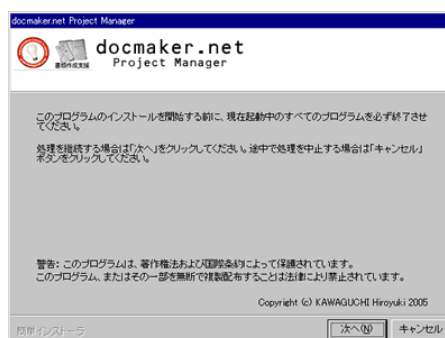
docmaker.net Project Manager

書類作成支援

docmaker.net
Project Manager

このプログラムのインストールを開始する前に、現在起動中のすべてのプログラムを必ず終了させてください。

処理を継続する場合は「次へ」をクリックしてください。途中で処理を中止する場合は「キャンセル」ボタンをクリックしてください。

警告: このプログラムは、著作権法および国際条約によって保護されています。
このプログラム、またはその一部を無断で複製配布することは法律により禁止されています。

Copyright (c) KAWAGUCHI Hiroyuki 2005

簡単インストーラ

次へ(N)

キャンセル